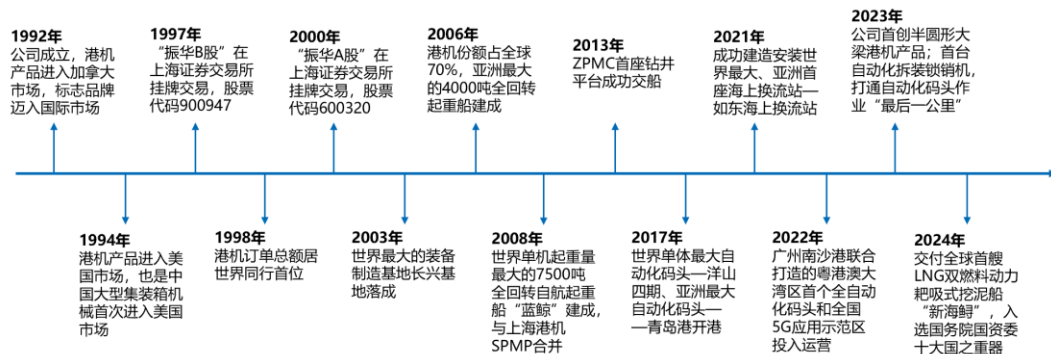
1992年
公司成立，港机产品进入加拿大市场，标志品牌迈入国际市场

1994年
港机产品进入美国市场，也是中国大型集装箱机械首次进入美国市场

1997年
“振华B股”在上海证券交易所挂牌交易，股票代码900947

1998年
港机订单总额居世界同行首位

2000年
“振华A股”在上海证券交易所挂牌交易，股票代码600320

2003年
世界最大的装备制造基地长兴基地落成

2006年
港机份额占全球70%，亚洲最大的4000吨全回转起重船建成

2008年
世界单机起重量最大的7500吨全回转自航起重船“蓝鲸”建成，与上海港机SPMP合并

2013年
ZPMC首座钻井平台成功交船

2017年
世界单体最大自动化码头——洋山四期、亚洲最大自动化码头——青岛港开港

2021年
成功建造安装世界最大、亚洲首座海上换流站——如东海上换流站

2022年
广州南沙港联合打造的粤港澳大湾区首个全自动化码头和全国5G应用示范区投入运营

2023年
公司首创半圆形大梁港机产品；首台自动化拆装锁销机，打通自动化码头作业“最后一公里”

2024年
交付全球首艘LNG双燃料动力耙吸式挖泥船“新海鲟”，入选国务院国资委十大国之重器